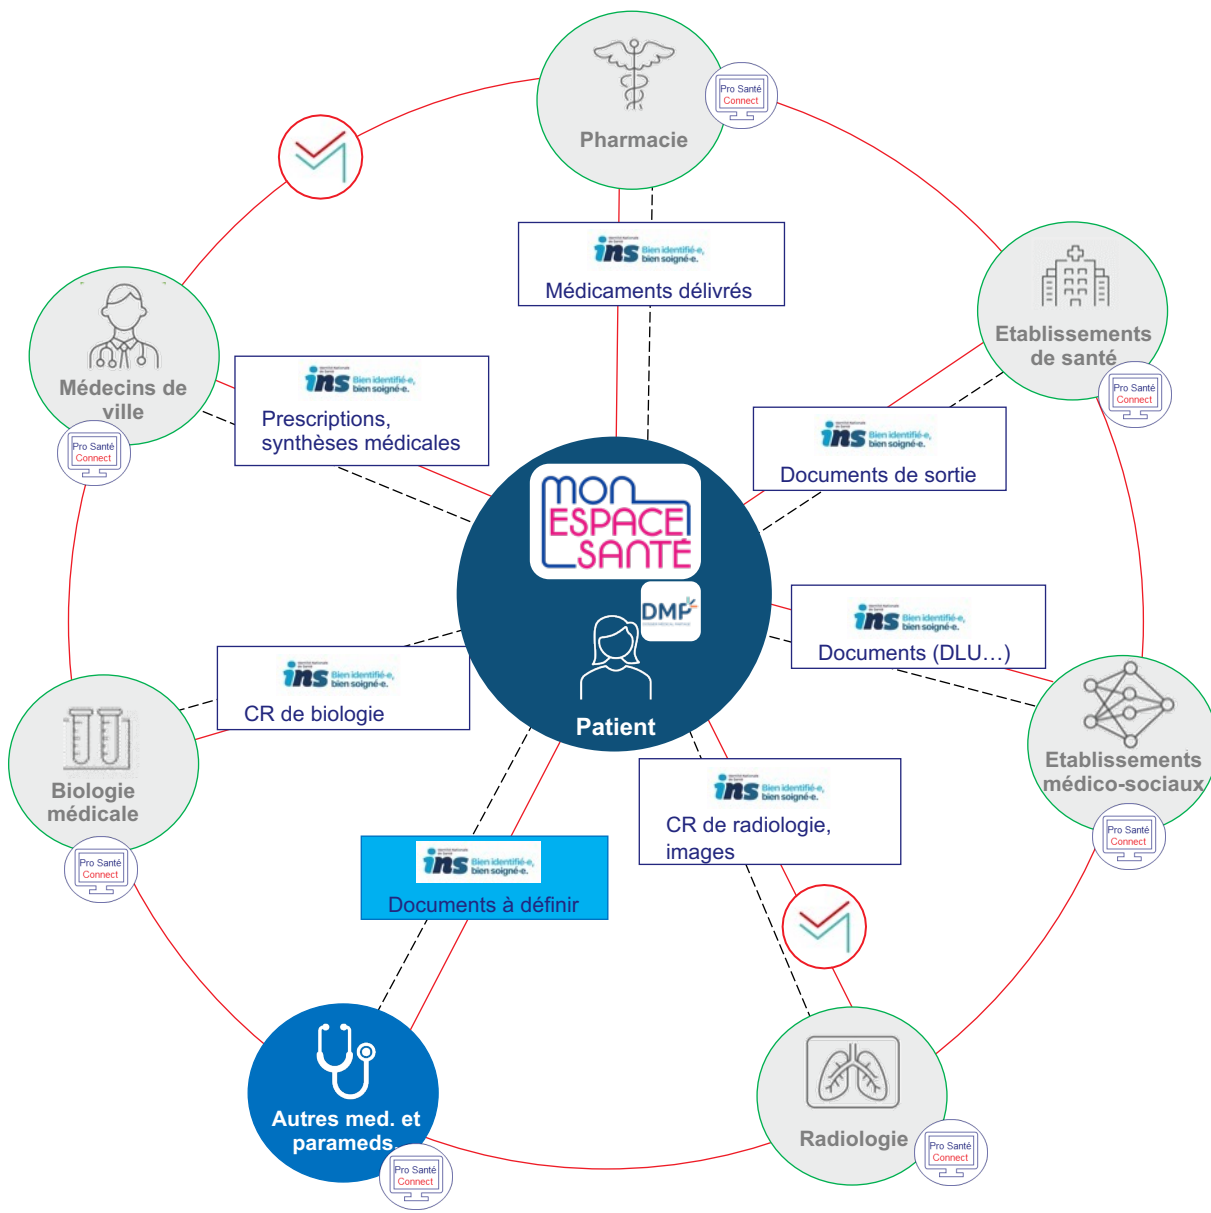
Pharmacie

Pro Santé Connect

ins Bien identifié-e, bien soigné-e.
Médicaments délivrés

Etablissements de santé

Pro Santé Connect

Médecins de ville

Pro Santé Connect

ins Bien identifié-e, bien soigné-e.
Prescriptions, synthèses médicales

ins Bien identifié-e, bien soigné-e.
Documents de sortie

MON ESPACE SANTÉ

DMP

Patient

ins Bien identifié-e, bien soigné-e.
Documents (DLU…)

ins Bien identifié-e, bien soigné-e.
CR de biologie

Etablissements médico-sociaux

Pro Santé Connect

Biologie médicale

Pro Santé Connect

ins Bien identifié-e, bien soigné-e.
CR de radiologie, images

ins Bien identifié-e, bien soigné-e.
Documents à définir

Autres med. et parameds.

Pro Santé Connect

Radiologie

Pro Santé Connect